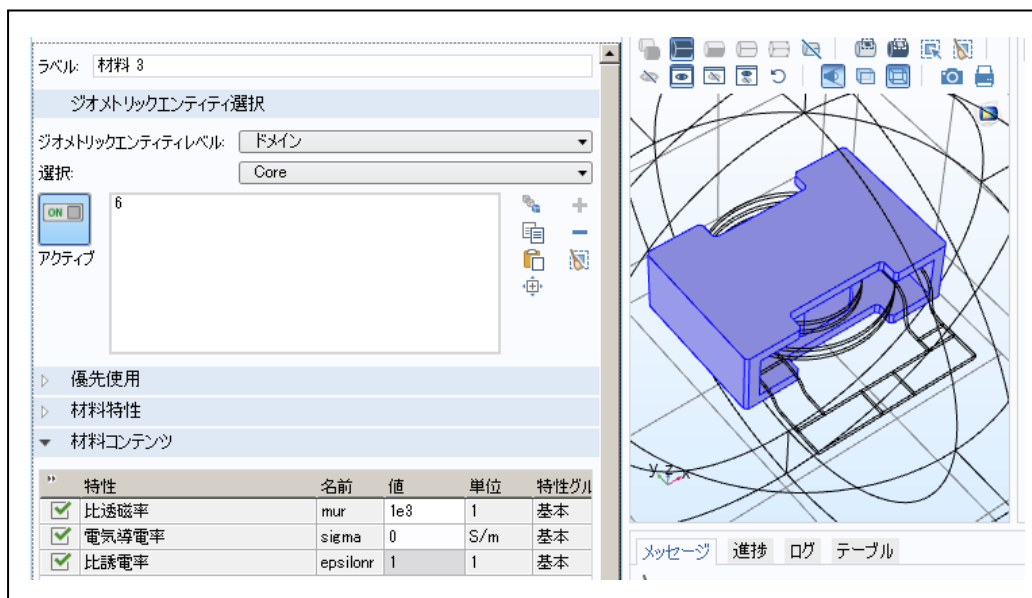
ラベル: 材料 3

ジオメトリックエンティティ選択

ジオメトリックエンティティレベル: ドメイン

選択: Core

ON

アクティブ

6

優先使用

材料特性

材料コンテンツ

| | 特性 | 名前 | 値 | 単位 | 特性グル |
|---|---|---|---|---|---|
| ☑ | 比透磁率 | mur | 1e3 | 1 | 基本 |
| ☑ | 電気導電率 | sigma | 0 | S/m | 基本 |
| ☑ | 比誘電率 | epsilonr | 1 | 1 | 基本 |

y z x

メッセージ 進捗 ログ テーブル